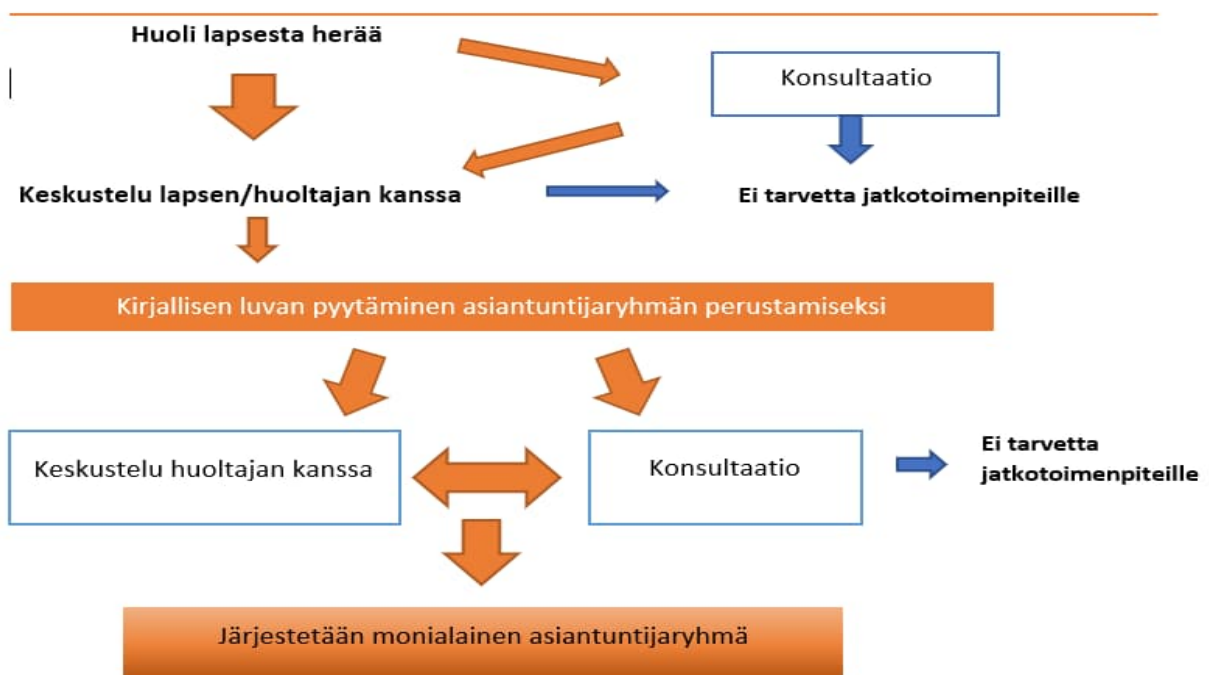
Huoli lapsesta herää

Konsultaatio

Keskustelu lapsen/huoltajan kanssa

Ei tarvetta jatkotoimenpiteille

Kirjallisen luvan pyytäminen asiantuntijaryhmän perustamiseksi

Keskustelu huoltajan kanssa

Konsultaatio

Ei tarvetta jatkotoimenpiteille

Järjestetään monialainen asiantuntijaryhmä